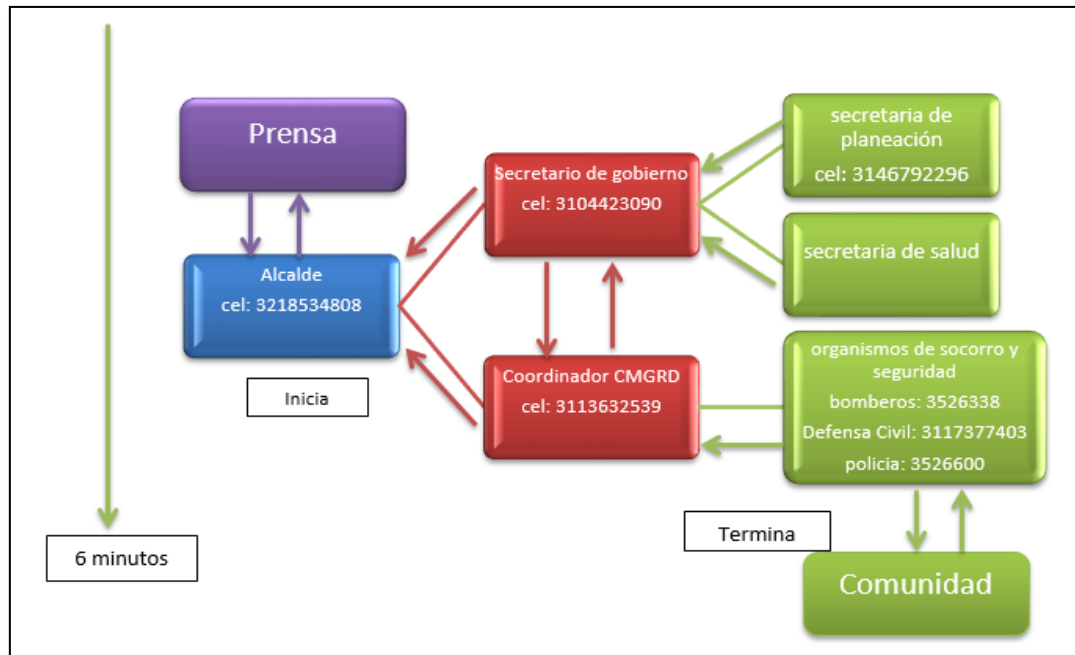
Prensa

Alcalde
cel: 3218534808

Inicia

Secretario de gobierno
cel: 3104423090

Coordinador CMGRD
cel: 3113632539

secretaria de planeación
cel: 3146792296

secretaria de salud

organismos de socorro y seguridad
bomberos: 3526338
Defensa Civil: 3117377403
policia: 3526600

Termina

Comunidad

6 minutos